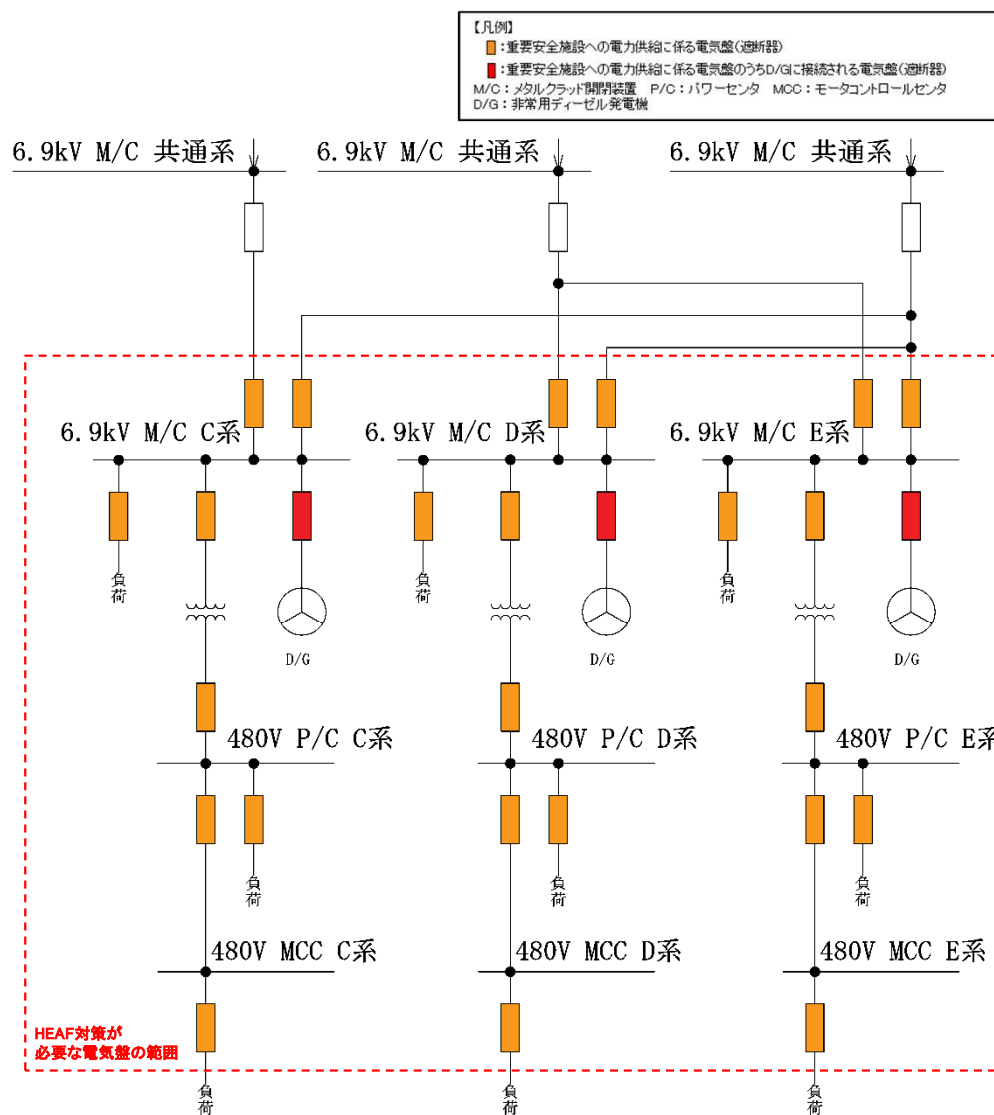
【凡例】
:重要安全施設への電力供給に係る電気盤(遮断器)
:重要安全施設への電力供給に係る電気盤のうちD/Gに接続される電気盤(遮断器)
M/C:メタルクラッド開閉装置　P/C:パワーセンタ　MCC:モータコントロールセンタ
D/G:非常用ディーゼル発電機

6.9kV M/C 共通系
6.9kV M/C 共通系
6.9kV M/C 共通系

6.9kV M/C C系
6.9kV M/C D系
6.9kV M/C E系

負荷
負荷
負荷

D/G
D/G
D/G

480V P/C C系
480V P/C D系
480V P/C E系

負荷
負荷
負荷

480V MCC C系
480V MCC D系
480V MCC E系

HEAF対策が
必要な電気盤の範囲

負荷
負荷
負荷